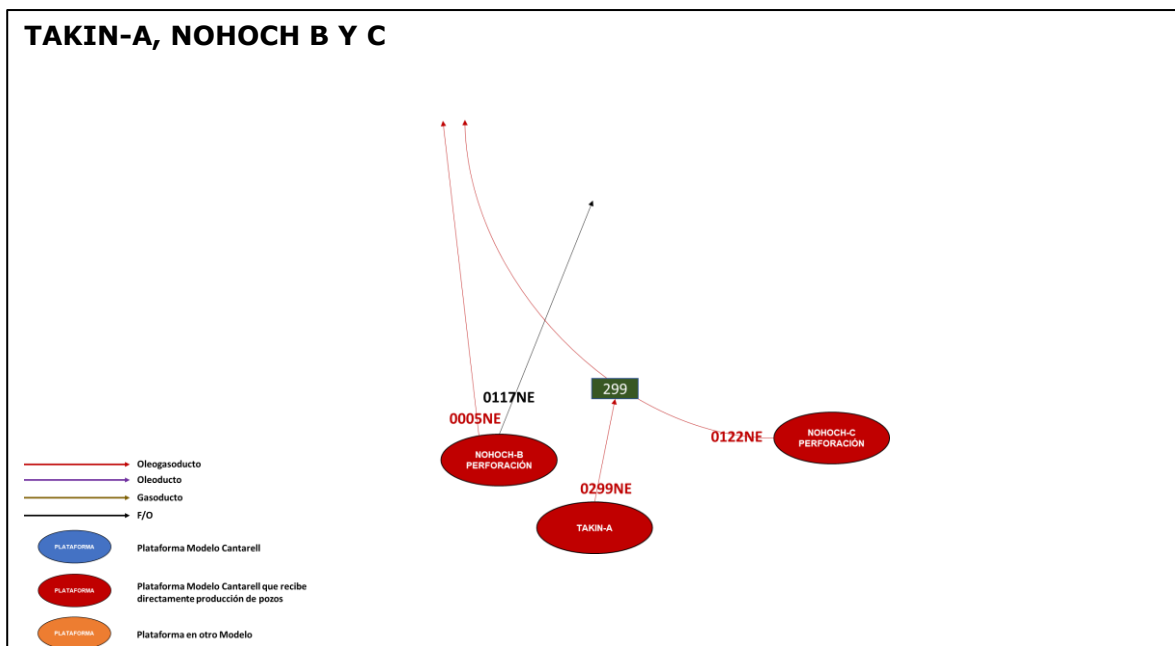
TAKIN-A, NOHOCH B Y C

0117NE

299

0005NE

0122NE

NOHOCH-C PERFORACIÓN

NOHOCH-B PERFORACIÓN

0299NE

TAKIN-A

Oleogasoducto
Oleoducto
Gasoducto
F/O

PLATAFORMA Plataforma Modelo Cantarell

PLATAFORMA Plataforma Modelo Cantarell que recibe directamente producción de pozos

PLATAFORMA Plataforma en otro Modelo